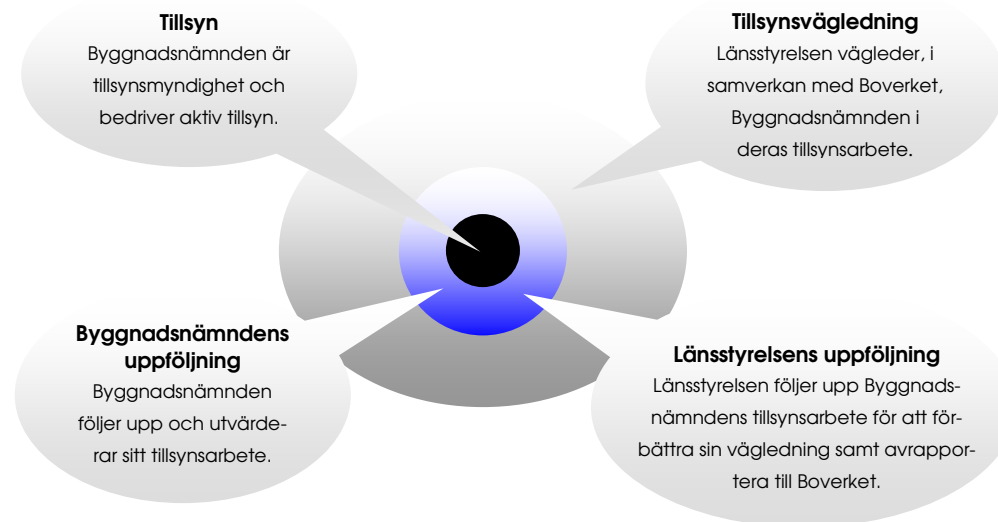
**Tillsyn**
Byggnadsnämnden är tillsynsmyndighet och bedriver aktiv tillsyn.

**Tillsynsvägledning**
Länsstyrelsen vägleder, i samverkan med Boverket, Byggnadsnämnden i deras tillsynsarbete.

**Byggnadsnämndens uppföljning**
Byggnadsnämnden följer upp och utvärderar sitt tillsynsarbete.

**Länsstyrelsens uppföljning**
Länsstyrelsen följer upp Byggnadsnämndens tillsynsarbete för att förbättra sin vägledning samt avrapportera till Boverket.